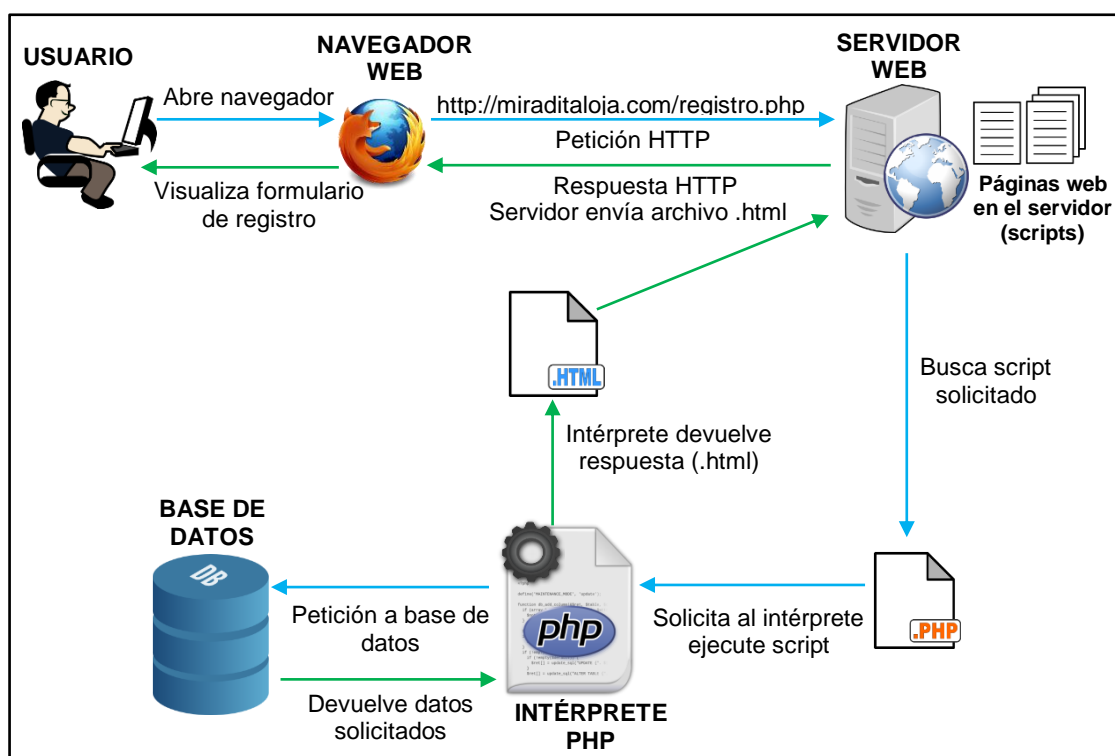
USUARIO

NAVEGADOR WEB

SERVIDOR WEB

Abre navegador

http://miraditaloja.com/registro.php

Petición HTTP

Visualiza formulario de registro

Respuesta HTTP
Servidor envía archivo .html

Páginas web en el servidor (scripts)

.HTML

Busca script solicitado

Intérprete devuelve respuesta (.html)

BASE DE DATOS

DB

php

Petición a base de datos

Solicita al intérprete ejecute script

.PHP

Devuelve datos solicitados

INTÉRPRETE PHP